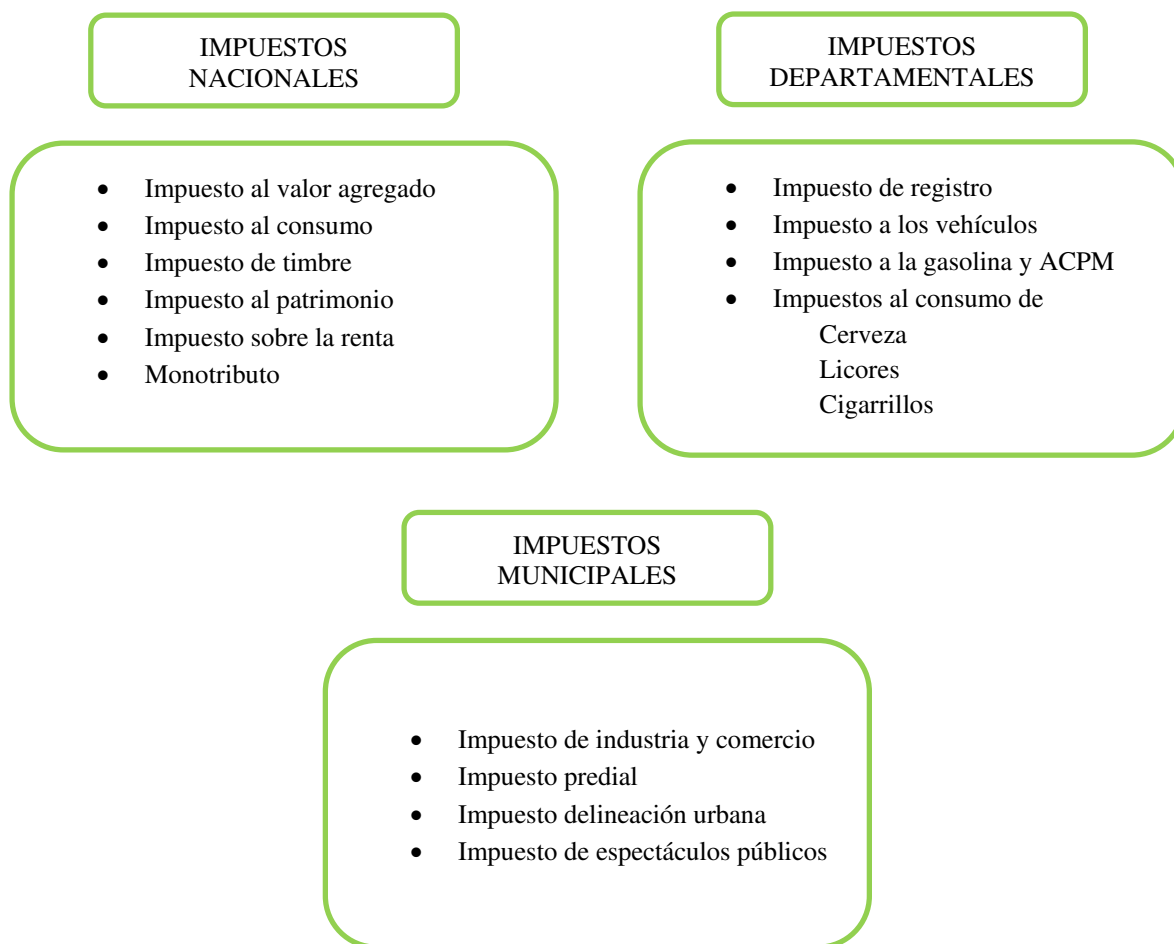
IMPUESTOS NACIONALES

- Impuesto al valor agregado
- Impuesto al consumo
- Impuesto de timbre
- Impuesto al patrimonio
- Impuesto sobre la renta
- Monotributo

IMPUESTOS DEPARTAMENTALES

- Impuesto de registro
- Impuesto a los vehículos
- Impuesto a la gasolina y ACPM
- Impuestos al consumo de
  Cerveza
  Licores
  Cigarrillos

IMPUESTOS MUNICIPALES

- Impuesto de industria y comercio
- Impuesto predial
- Impuesto delineación urbana
- Impuesto de espectáculos públicos